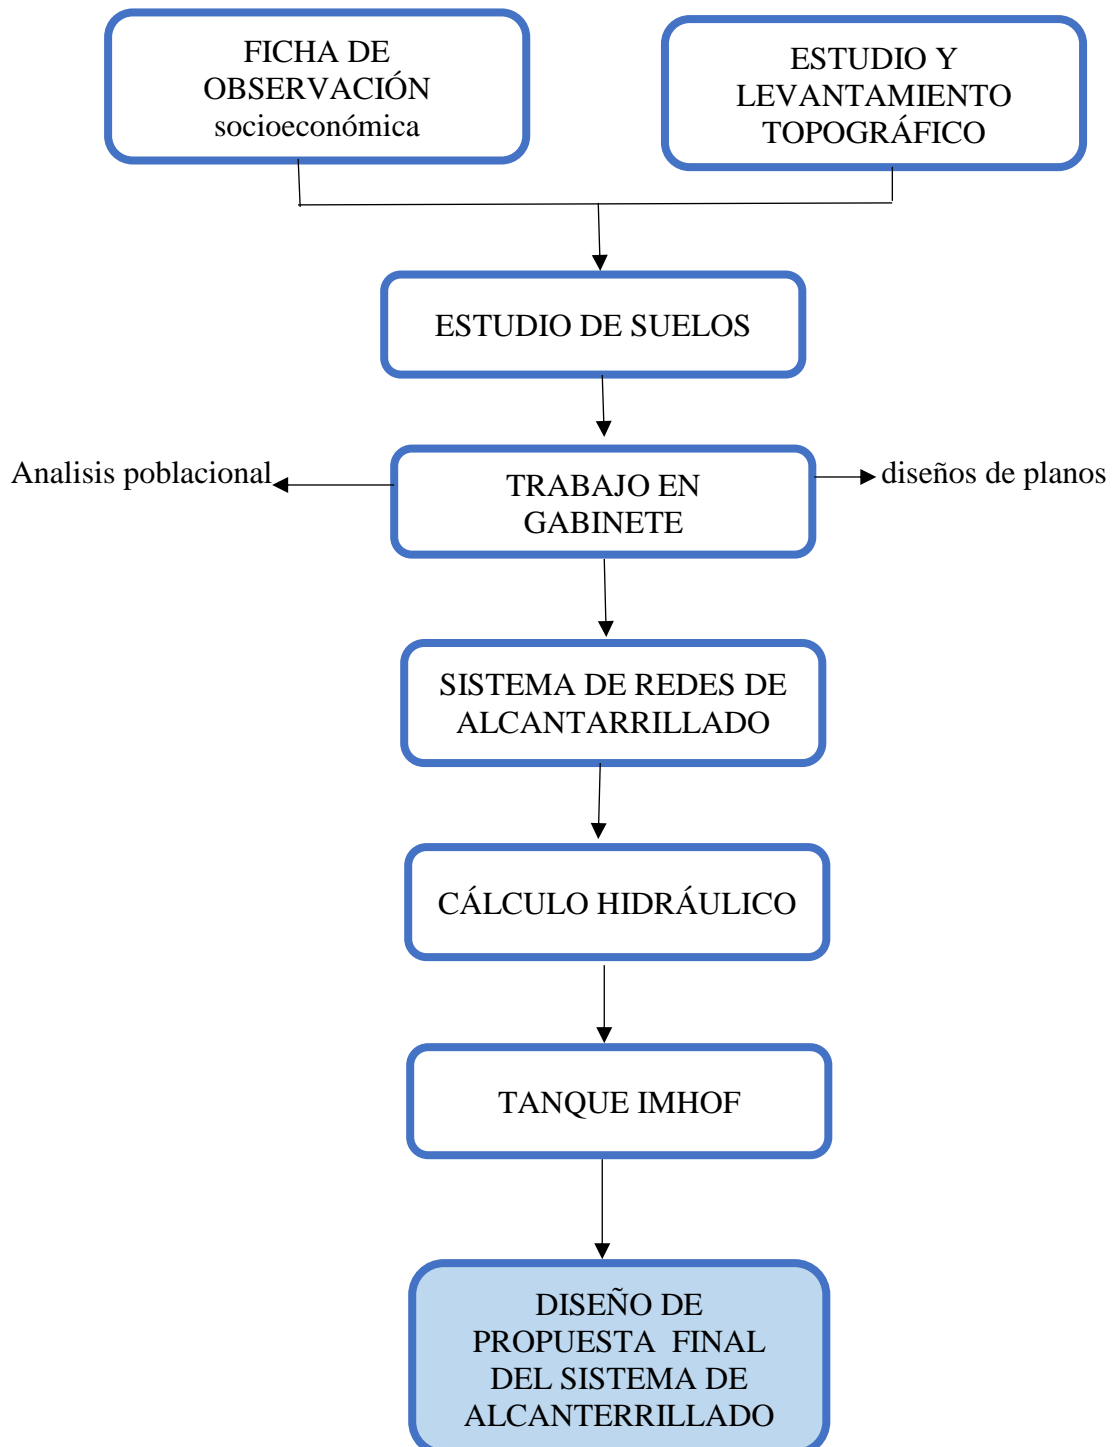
FICHA DE OBSERVACIÓN socioeconómica

ESTUDIO Y LEVANTAMIENTO TOPOGRÁFICO

ESTUDIO DE SUELOS

Analisis poblacional

TRABAJO EN GABINETE

diseños de planos

SISTEMA DE REDES DE ALCANTARRILLADO

CÁLCULO HIDRÁULICO

TANQUE IMHOF

DISEÑO DE PROPUESTA FINAL DEL SISTEMA DE ALCANTERRILLADO